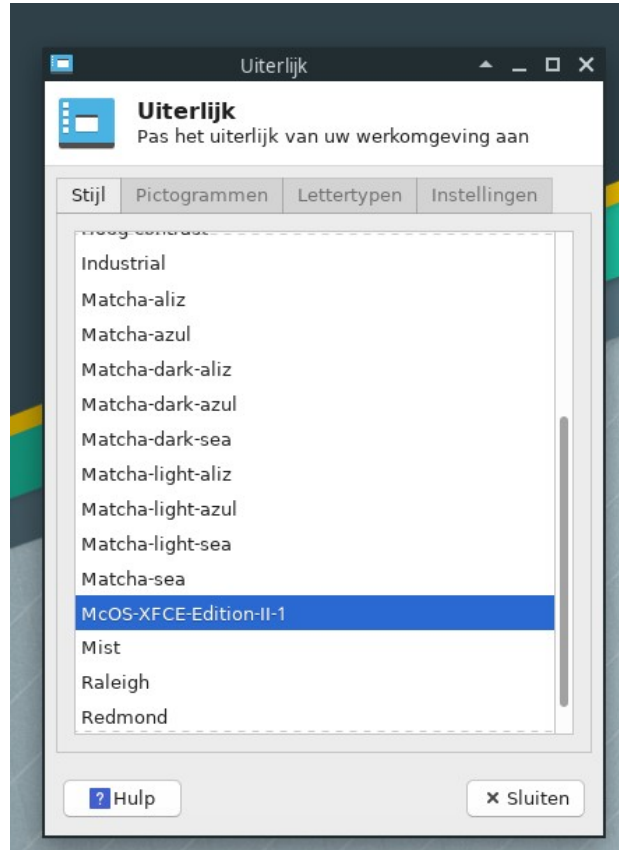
Uiterlijk

Uiterlijk
Pas het uiterlijk van uw werkomgeving aan

Stijl | Pictogrammen | Lettertypen | Instellingen

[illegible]
Industrial
Matcha-aliz
Matcha-azul
Matcha-dark-aliz
Matcha-dark-azul
Matcha-dark-sea
Matcha-light-aliz
Matcha-light-azul
Matcha-light-sea
Matcha-sea
McOS-XFCE-Edition-II-1
Mist
Raleigh
Redmond

? Hulp
× Sluiten